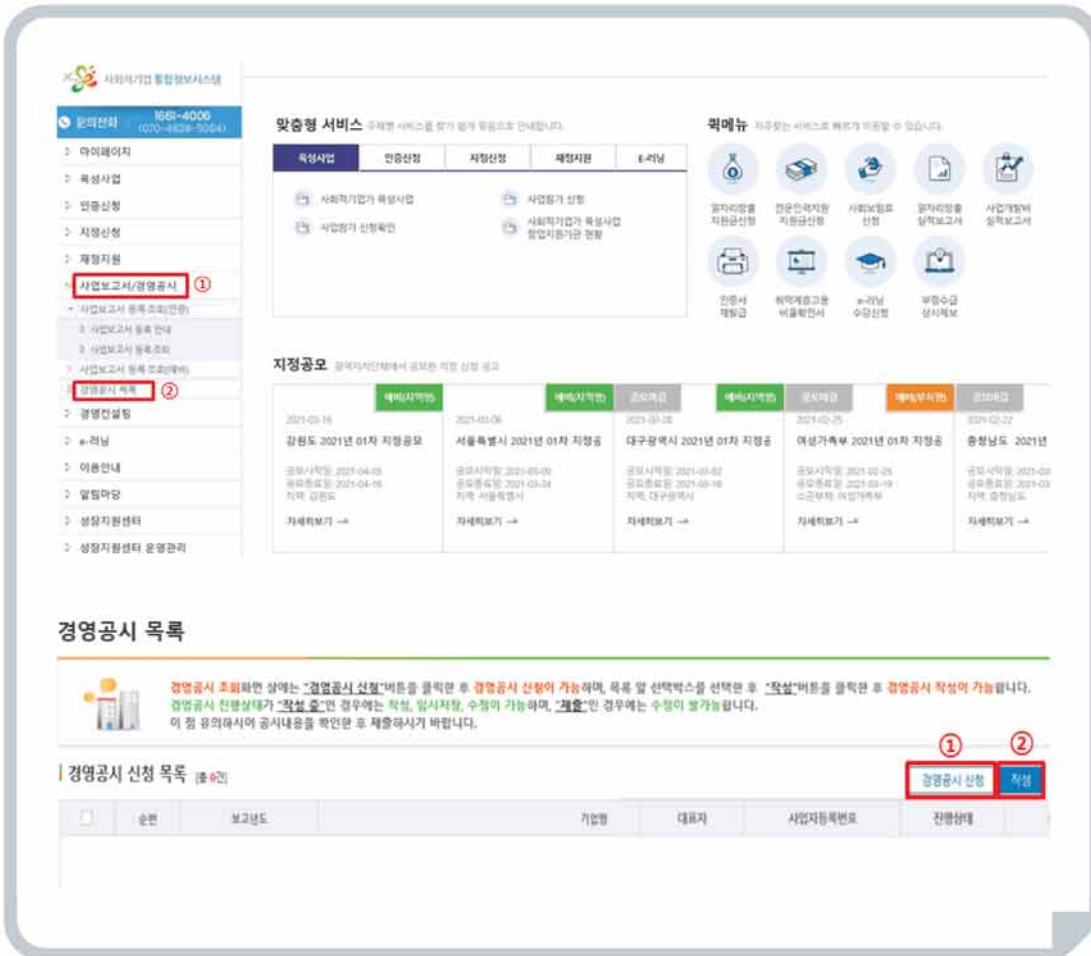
사회적기업 통합정보시스템

문의전화 1661-4006 (070-4839-5064)

마이페이지
육성사업
인증신청
지정신청
재정지원
사업보고서/경영공시 ①
사업보고서 등록조회(인증)
사업보고서 등록 안내
사업보고서 등록조회
사업보고서 등록 조회(예비)
경영공시 목록 ②
경영컨설팅
e-러닝
이용안내
알림마당
성장지원센터
성장지원센터 운영관리

맞춤형 서비스 주제별 서비스를 찾기 쉽게 맞춤으로 안내합니다.

| 육성사업 | 인증신청 | 지정신청 | 재정지원 | E-러닝 |
|---|---|---|---|---|

사회적기업가 육성사업
사업참가 신청확인
사업참가 신청
사회적기업가 육성사업 창업지원기관 현황

퀵메뉴 자주찾는 서비스로 빠르게 이동할 수 있습니다.

일자리창출 지원금신청
전문인력지원 지원금신청
사회보험료 신청
일자리창출 실적보고서
사업개발비 실적보고서
인증서 재발급
취약계층고용 비율확인서
e-러닝 수강신청
부정수급 상시제보

지정공모 광역지자체에서 공모한 지정 신청 공고

예비(지역형)
2021-03-16
강원도 2021년 01차 지정공모
공모시작일: 2021-04-05
공모종료일: 2021-04-16
지역: 강원도
자세히보기 →

예비(지역형) 공모마감
2021-03-08
서울특별시 2021년 01차 지정공
공모시작일: 2021-03-09
공모종료일: 2021-03-24
지역: 서울특별시
자세히보기 →

예비(지역형) 공모마감
2021-02-26
대구광역시 2021년 01차 지정공
공모시작일: 2021-03-02
공모종료일: 2021-03-16
지역: 대구광역시
자세히보기 →

예비(부처형) 공모마감
2021-02-25
여성가족부 2021년 01차 지정공
공모시작일: 2021-02-25
공모종료일: 2021-03-19
소관부처: 여성가족부
자세히보기 →

2021-02-22
충청남도 2021년
공모시작일: 2021-0
공모종료일: 2021-03
지역: 충청남도
자세히보기 →

경영공시 목록

경영공시 조회화면 상에는 "경영공시 신청"버튼을 클릭한 후 경영공시 신청이 가능하며, 목록 앞 선택박스를 선택한 후 "작성"버튼을 클릭한 후 경영공시 작성이 가능합니다.
경영공시 진행상태가 "작성 중"인 경우에는 작성, 임시저장, 수정이 가능하며, "제출"인 경우에는 수정이 불가능합니다.
이 점 유의하시어 공시내용을 확인한 후 제출하시기 바랍니다.

경영공시 신청 목록 [총 0건]

① 경영공시 신청 ② 작성

| | 순번 | 보고년도 | 기업명 | 대표자 | 사업자등록번호 | 진행상태 |
|---|---|---|---|---|---|---|